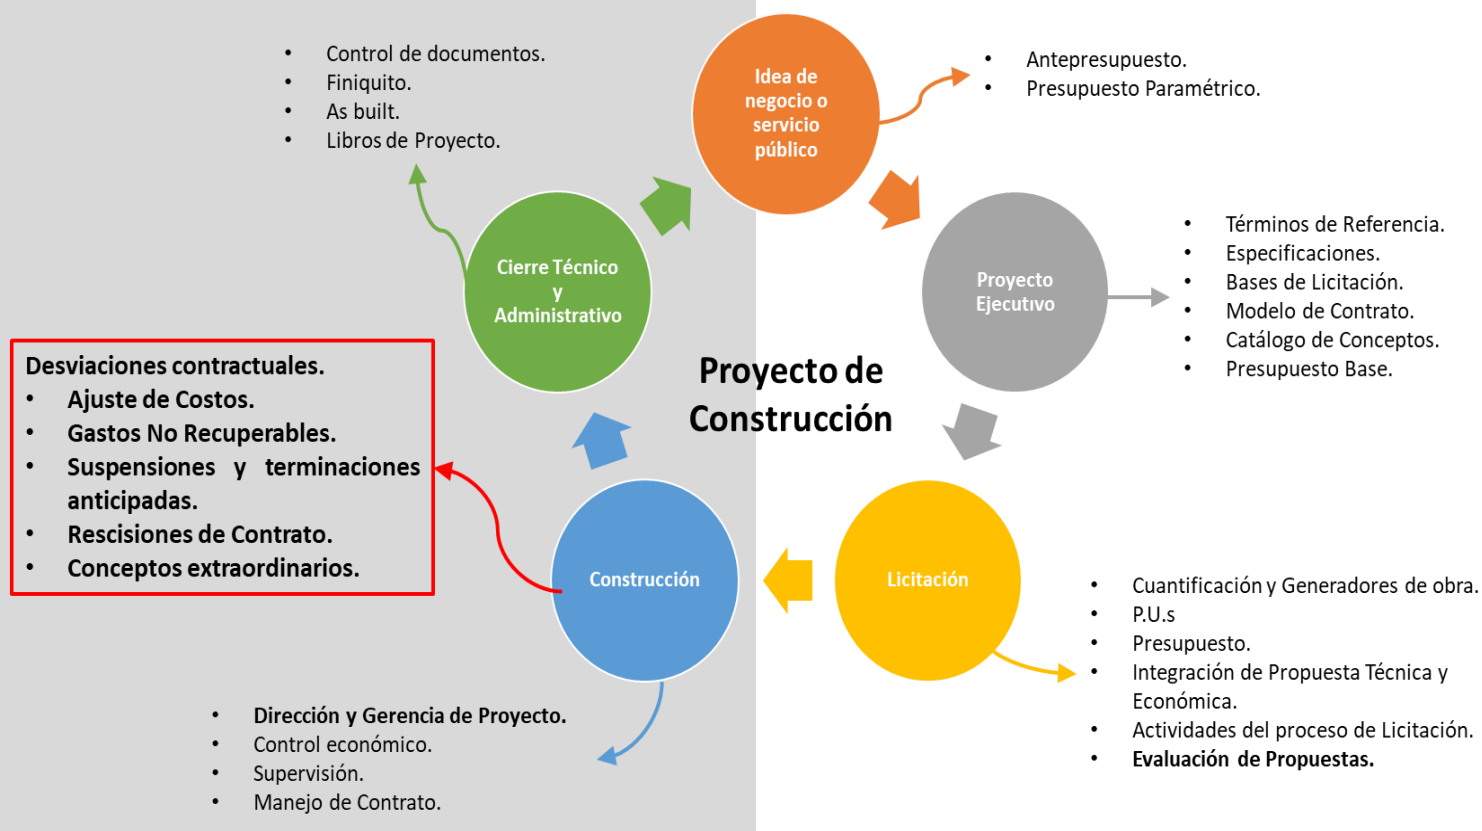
- Control de documentos.
- Finiquito.
- As built.
- Libros de Proyecto.

Idea de negocio o servicio público

- Antepresupuesto.
- Presupuesto Paramétrico.

Cierre Técnico y Administrativo

Proyecto Ejecutivo

- Términos de Referencia.
- Especificaciones.
- Bases de Licitación.
- Modelo de Contrato.
- Catálogo de Conceptos.
- Presupuesto Base.

Desviaciones contractuales.
- Ajuste de Costos.
- Gastos No Recuperables.
- Suspensiones y terminaciones anticipadas.
- Rescisiones de Contrato.
- Conceptos extraordinarios.

Proyecto de Construcción

Construcción

Licitación

- Cuantificación y Generadores de obra.
- P.U.s
- Presupuesto.
- Integración de Propuesta Técnica y Económica.
- Actividades del proceso de Licitación.
- Evaluación de Propuestas.

- Dirección y Gerencia de Proyecto.
- Control económico.
- Supervisión.
- Manejo de Contrato.